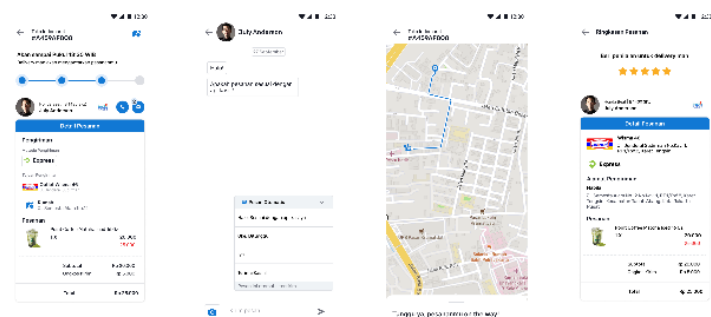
12:30

Detail Pesanan
#MA5RAFB00

Detail Pesanan

Pengiriman

Express

Pesanan

Subtotal

Total

12:30

Judy Anderson

12:30

Tunggu ya, pesanan kamu on the way

12:30

Ringkasan Pesanan

Detail Pesanan

Express

Alamat Pengiriman

Pesanan

Total